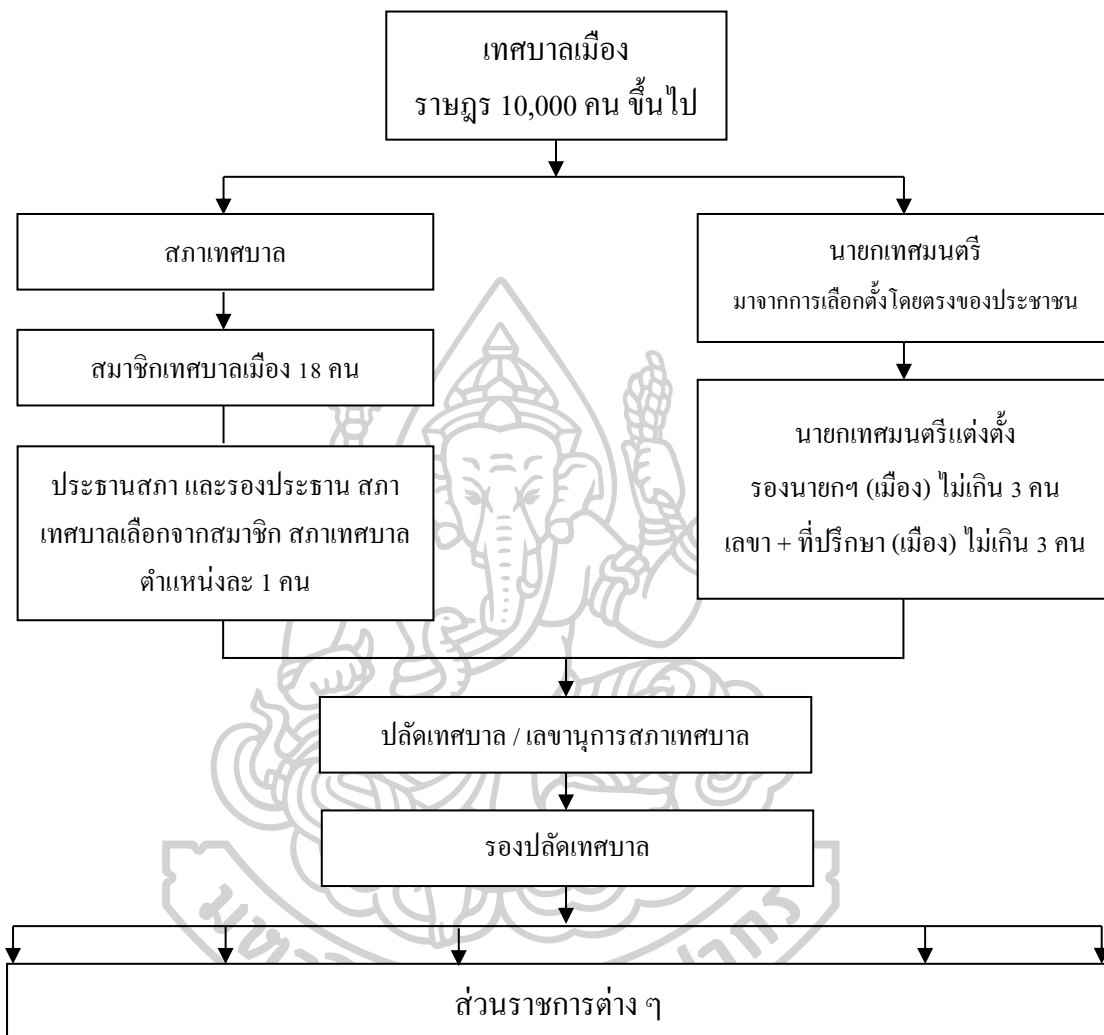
เทศบาลเมือง
ราษฎร 10,000 คน ขึ้นไป

สภาเทศบาล

นายกเทศมนตรี
มาจากการเลือกตั้งโดยตรงของประชาชน

สมาชิกเทศบาลเมือง 18 คน

ประธานสภา และรองประธาน สภาเทศบาลเลือกจากสมาชิก สภาเทศบาล ตำแหน่งละ 1 คน

นายกเทศมนตรีแต่งตั้ง
รองนายกฯ (เมือง) ไม่เกิน 3 คน
เลขา + ที่ปรึกษา (เมือง) ไม่เกิน 3 คน

ปลัดเทศบาล / เลขานุการสภาเทศบาล

รองปลัดเทศบาล

ส่วนราชการต่าง ๆ